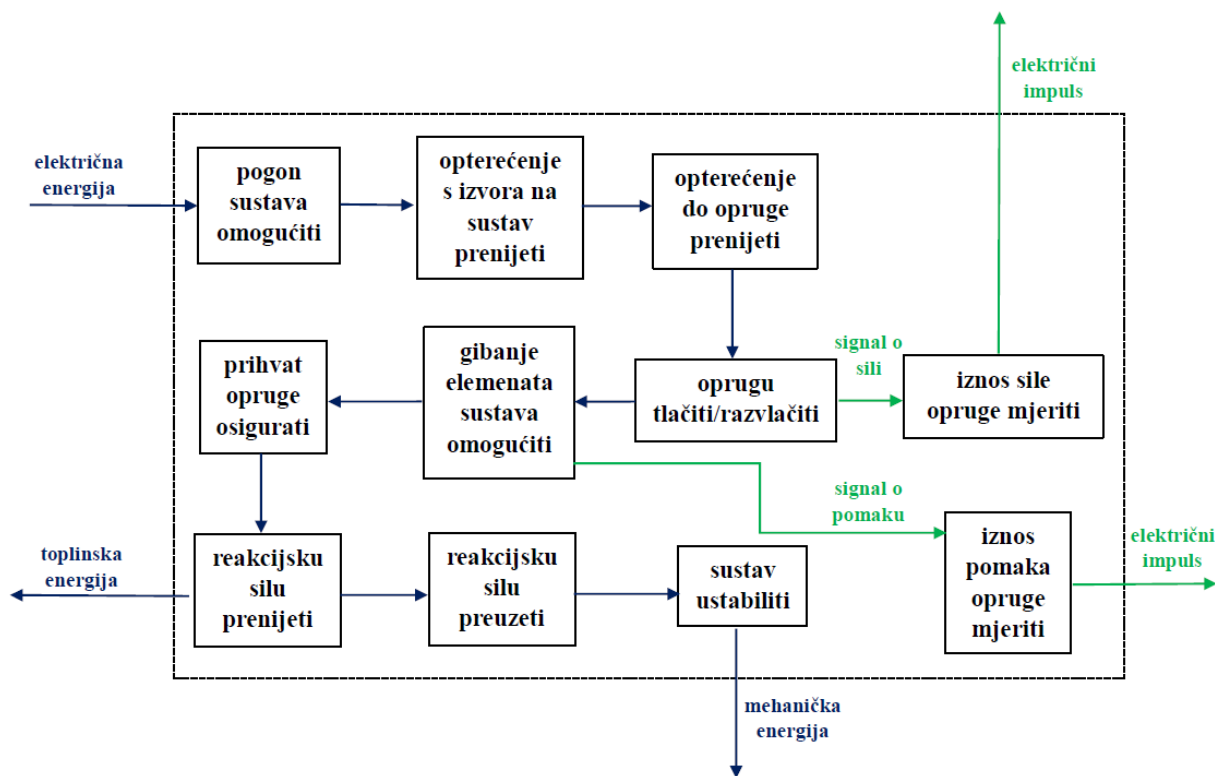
električni impuls

električna energija

pogon sustava omogućiti

opterećenje s izvora na sustav prenijeti

opterećenje do opruge prenijeti

prihvat opruge osigurati

gibanje elemenata sustava omogućiti

oprugu tlačiti/razvlačiti

signal o sili

iznos sile opruge mjeriti

signal o pomaku

toplinska energija

reakcijsku silu prenijeti

reakcijsku silu preuzeti

sustav ustabiliti

iznos pomaka opruge mjeriti

električni impuls

mehanička energija